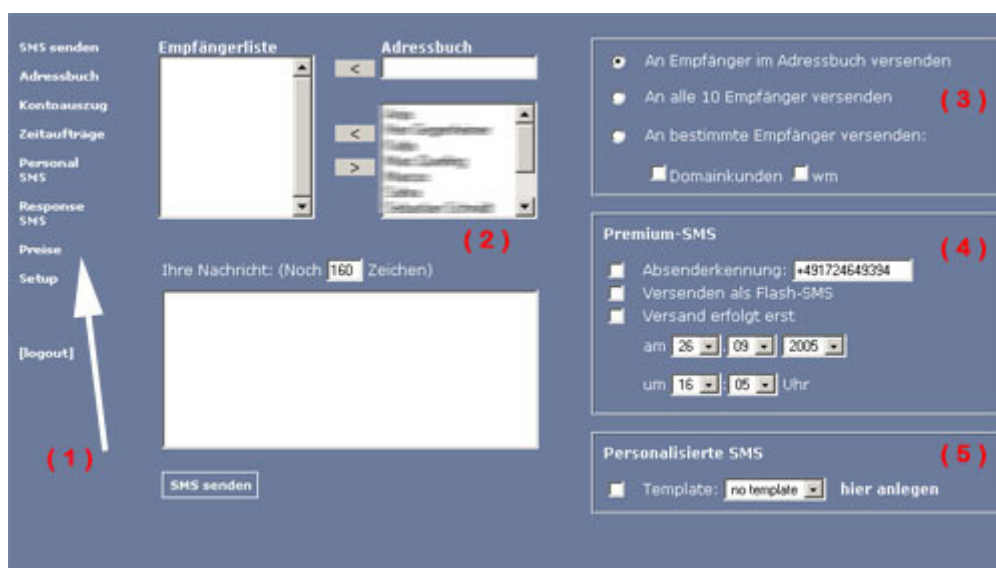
SMS senden
Adressbuch
Kontoauszug
Zeitaufträge
Personal SMS
Response SMS
Preise
Setup

[logout]

( 1 )

Empfängerliste

Adressbuch

<

<

>

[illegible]

( 2 )

Ihre Nachricht: (Noch 160 Zeichen)

SMS senden

An Empfänger im Adressbuch versenden

An alle 10 Empfänger versenden

( 3 )

An bestimmte Empfänger versenden:

Domainkunden wm

Premium-SMS

( 4 )

Absenderkennung: +4917246493​94

Versenden als Flash-SMS

Versand erfolgt erst

am 26 09 2005

um 16 : 05 Uhr

Personalisierte SMS

( 5 )

Template: no template hier anlegen